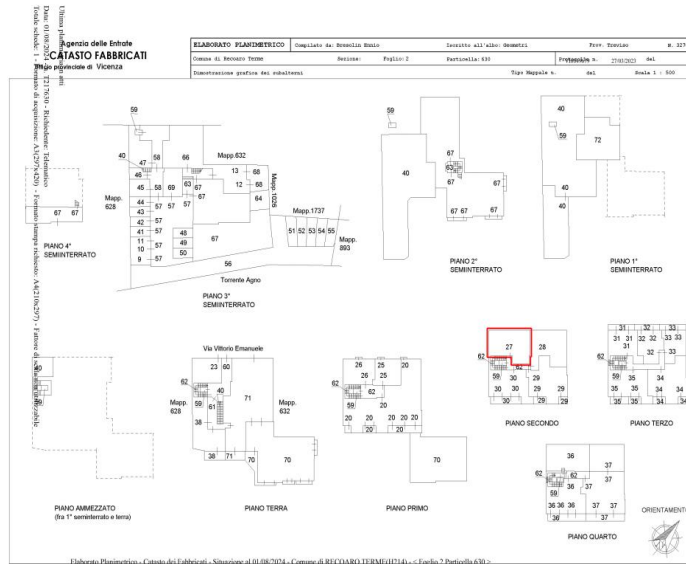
Ultima planimetria in atti
Data: 01/08/2024 - n. T217670 - Richiedente: Telematico
Totale schede: 1 - Formato di acquisizione: A3(297x420) - Formato stampa richiesto: A4(210x297) - Fattore di scala non utilizzabile

Agenzia delle Entrate
CATASTO FABBRICATI
Ufficio provinciale di Vicenza

| ELABORATO PLANIMETRICO | Compilato da: Brosolin Ennio | | Iscritto all'albo: Geometri | Prov. Treviso | N. 327 |
|---|---|---|---|---|---|
| Comune di Recoaro Terme | Sezione: | Foglio: 2 | Particella: 630 | Protocollo n. 27/03/2023 | del |
| Dimostrazione grafica dei subalterni | | | Tipo Mappale n. | del | Scala 1 : 500 |

59
40 47 58 66 Mapp.632
46 13 68
45 58 69 63 67 12 88
Mapp. 628 67 64 Mapp. 1026
44 57 57 57
43
42 57
41 57 48
11 57 49 67
10 57 50
9 57
56
Mapp.1737
51 52 53 54 55
Mapp. 893
Torrente Agno
PIANO 3° SEMINTERRATO

67 67
PIANO 4° SEMINTERRATO

59
40 67 67 67 67 67 67
PIANO 2° SEMINTERRATO

40 59 72 40 40
PIANO 1° SEMINTERRATO

Via Vittorio Emanuele
62 23 60
Mapp. 628 40 71 Mapp. 632
59 61
38
38 71 70 70
PIANO TERRA

PIANO AMMEZZATO
(fra 1° seminterrato e terra)

26 25 20
26 25
62
59 20
20 20 20
20 20
70
PIANO PRIMO

27 28
62
59 30 29
30 30 29 29
30 29 29
PIANO SECONDO

31 32 33
31 31 32 33 33
31 32 33
62
59 35 34
35 35 34 34
35 35 35 34
PIANO TERZO

36 37
62 62
59 37
36 36 36 37 37
36
PIANO QUARTO

ORIENTAMENTO

Elaborato Planimetrico - Catasto dei Fabbricati - Situazione al 01/08/2024 - Comune di RECOARO TERME(H214) - < Foglio 2 Particella 630 >